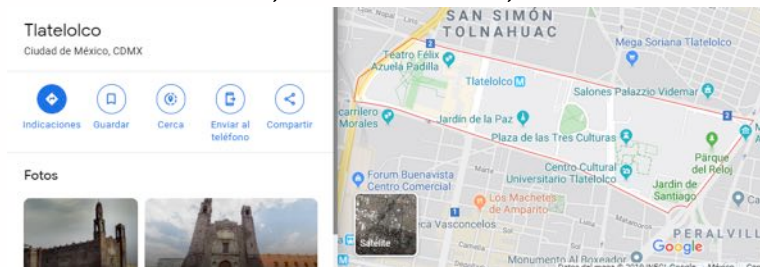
Tlatelolco
Ciudad de México, CDMX

Indicaciones
Guardar
Cerca
Enviar al teléfono
Compartir

Fotos

SAN SIMÓN TOLNAHUAC
Teatro Félix Azuela Padilla
Mega Soriana Tlatelolco
Tlatelolco
Salones Palazzio Videmar
carrilero Morales
Jardín de la Paz
Plaza de las Tres Culturas
Centro Cultural Universitario Tlatelolco
Parque del Reloj
Jardín de Santiago
Forum Buenavista Centro Comercial
Los Machetes de Amparito
Vasconcelos
Satélite
Monumento Al Boxeador
PERALVILL
Google
2
2